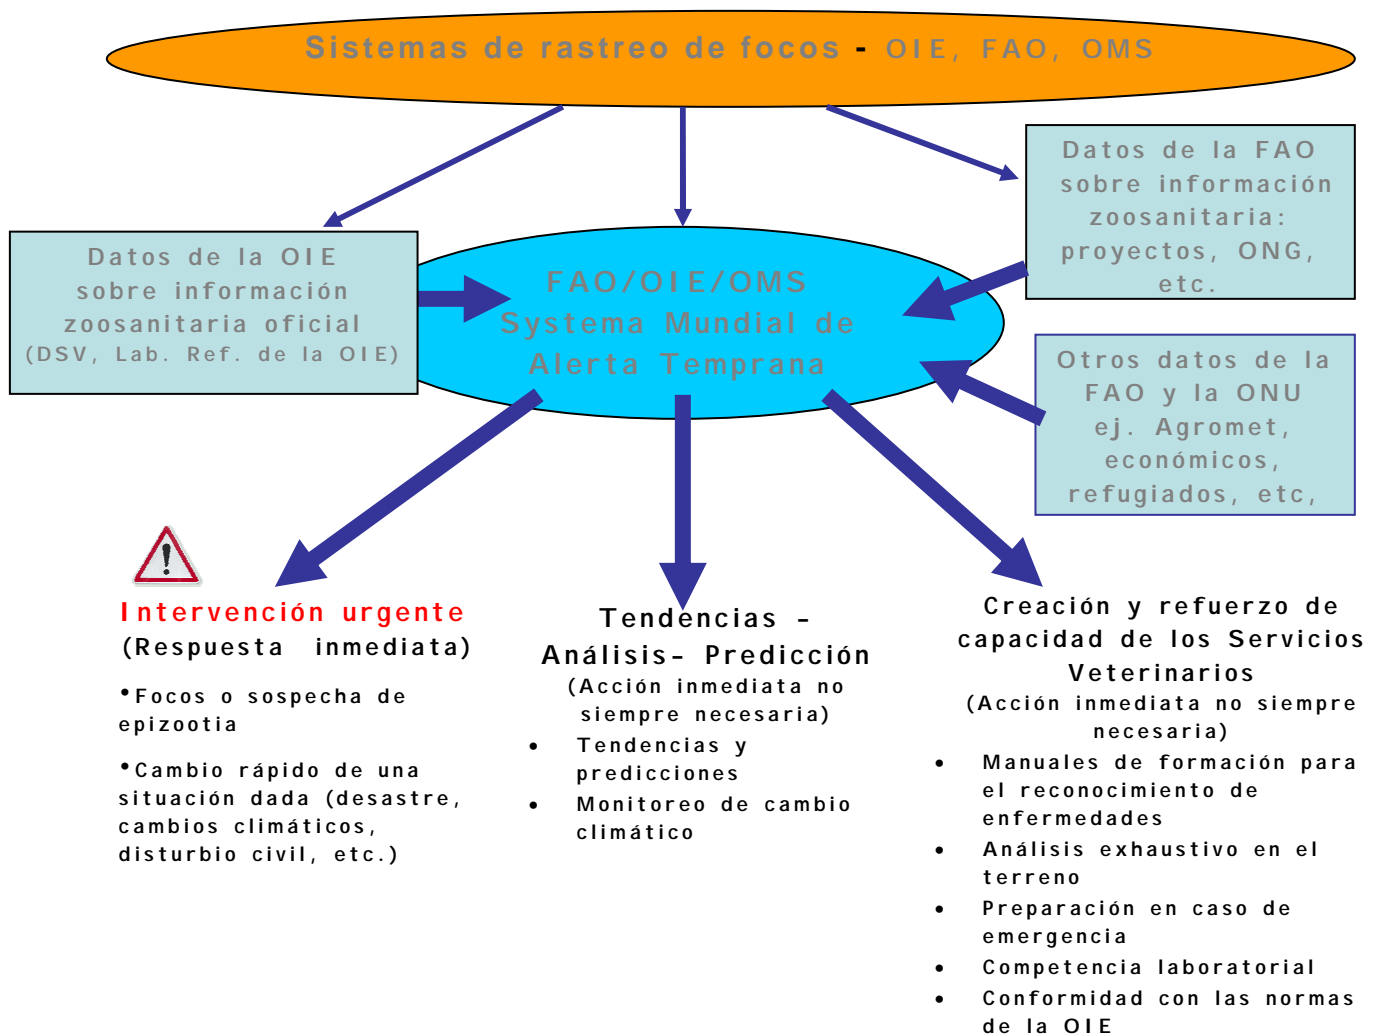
Sistemas de rastreo de focos - OIE, FAO, OMS

Datos de la FAO sobre información zoosanitaria: proyectos, ONG, etc.

Datos de la OIE sobre información zoosanitaria oficial (DSV, Lab. Ref. de la OIE)

FAO/OIE/OMS Systema Mundial de Alerta Temprana

Otros datos de la FAO y la ONU ej. Agromet, económicos, refugiados, etc,

Intervención urgente
(Respuesta inmediata)

•Focos o sospecha de epizootia

•Cambio rápido de una situación dada (desastre, cambios climáticos, disturbio civil, etc.)

Tendencias – Análisis– Predicción
(Acción inmediata no siempre necesaria)

• Tendencias y predicciones
• Monitoreo de cambio climático

Creación y refuerzo de capacidad de los Servicios Veterinarios
(Acción inmediata no siempre necesaria)

• Manuales de formación para el reconocimiento de enfermedades
• Análisis exhaustivo en el terreno
• Preparación en caso de emergencia
• Competencia laboratorial
• Conformidad con las normas de la OIE